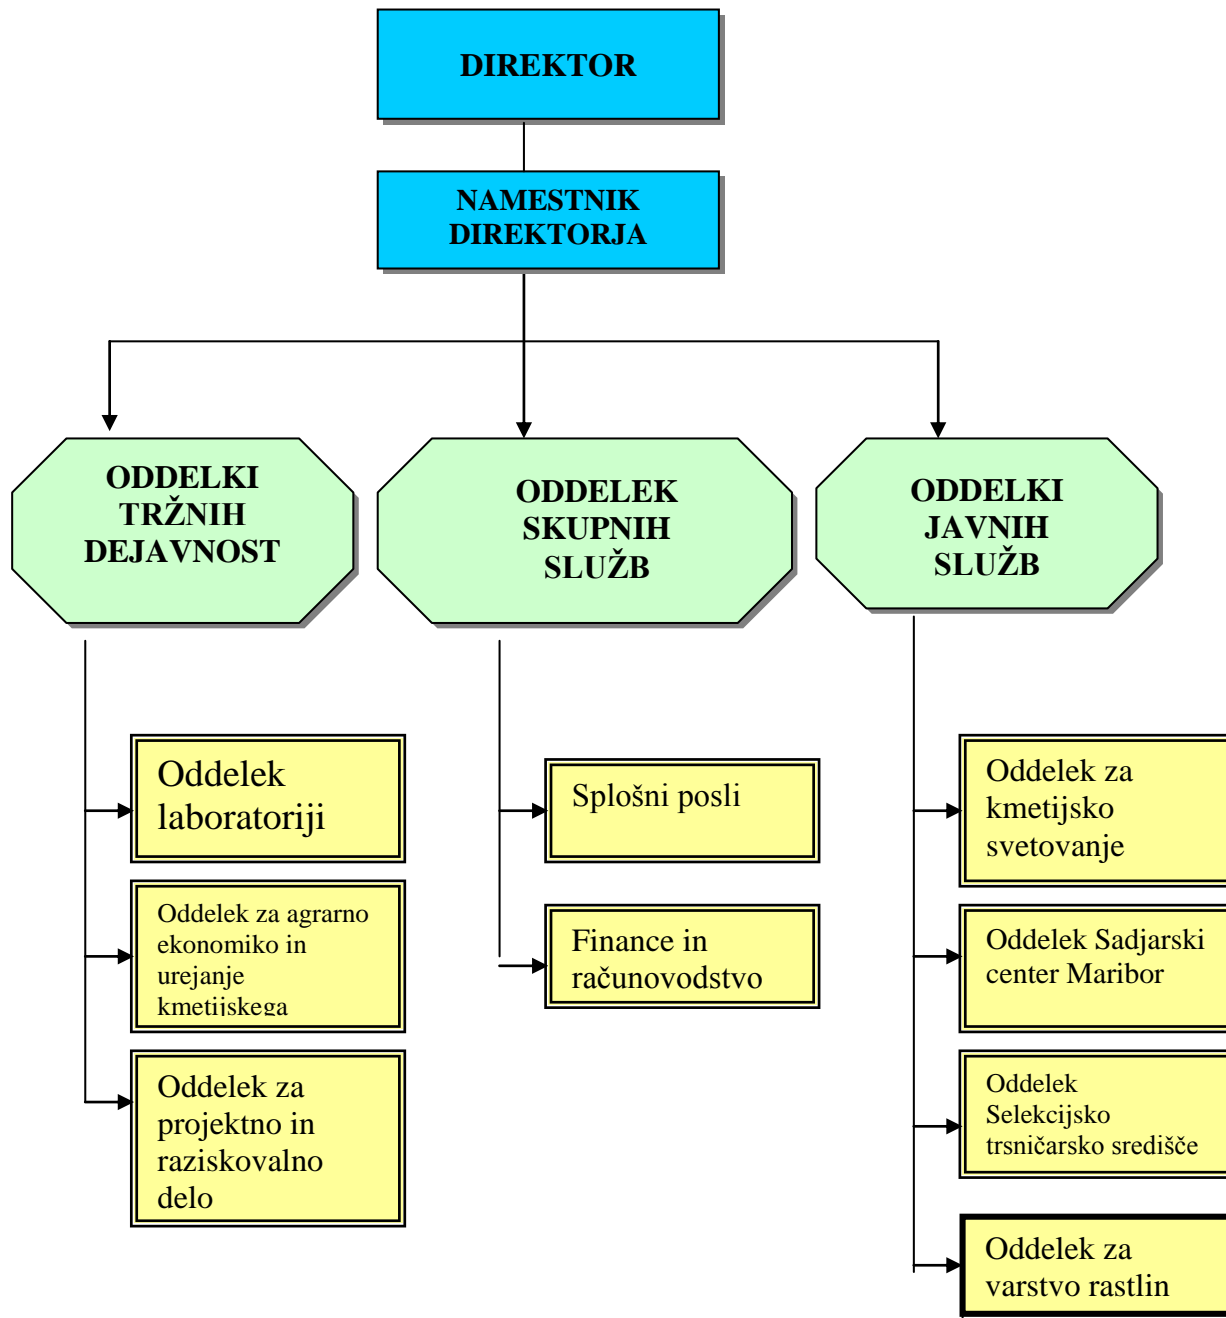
DIREKTOR

NAMESTNIK DIREKTORJA

ODDELKI TRŽNIH DEJAVNOST

ODDELEK SKUPNIH SLUŽB

ODDELKI JAVNIH SLUŽB

Oddelek laboratoriji

Oddelek za agrarno ekonomiko in urejanje kmetijskega

Oddelek za projektno in raziskovalno delo

Splošni posli

Finance in računovodstvo

Oddelek za kmetijsko svetovanje

Oddelek Sadjarski center Maribor

Oddelek Selekcijsko trsničarsko središče

Oddelek za varstvo rastlin